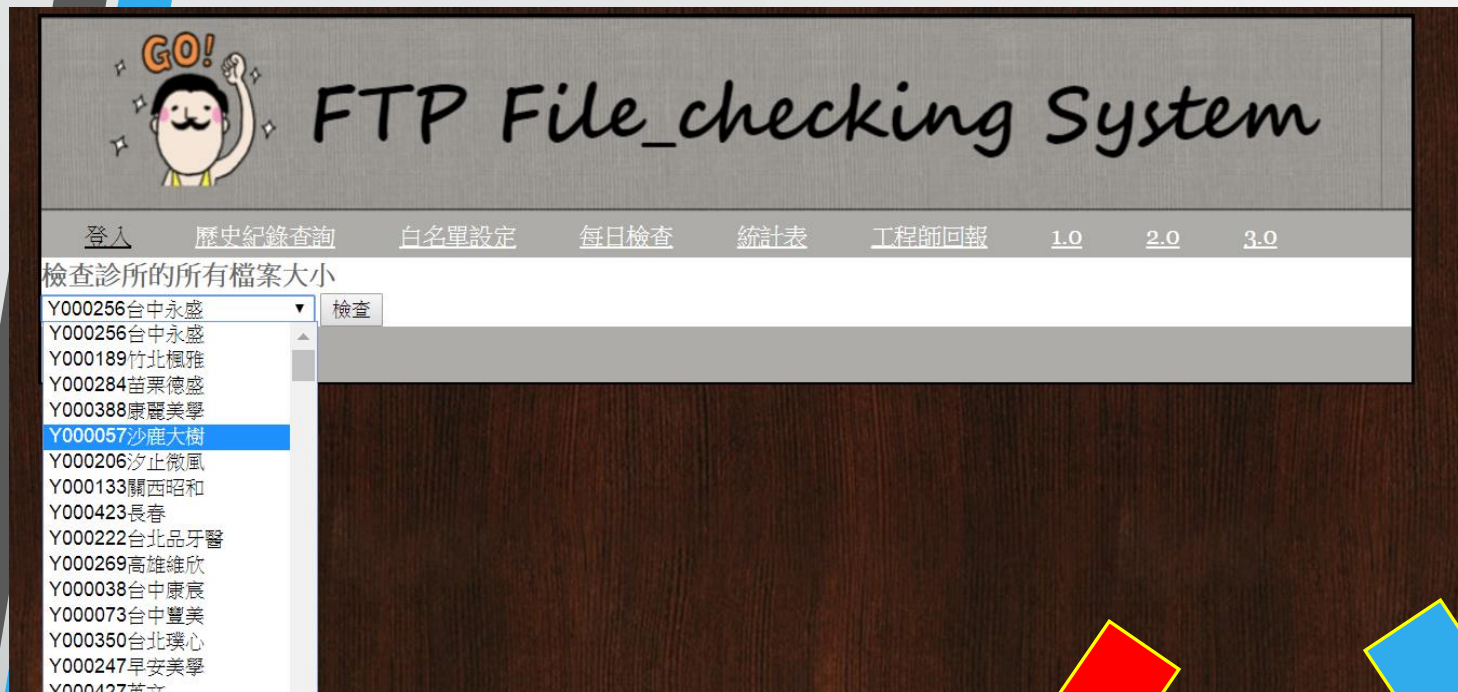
GO!

FTP File_checking System

登入　歷史紀錄查詢　白名單設定　每日檢查　統計表　工程師回報　1.0　2.0　3.0

檢查診所的所有檔案大小

Y000256台中永盛 ▼ 檢查

Y000256台中永盛
Y000189竹北楓雅
Y000284苗栗德盛
Y000388康麗美學
Y000057沙鹿大樹
Y000206汐止微風
Y000133關西昭和
Y000423長春
Y000222台北品牙醫
Y000269高雄維欣
Y000038台中康宸
Y000073台中豐美
Y000350台北璞心
Y000247早安美學
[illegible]